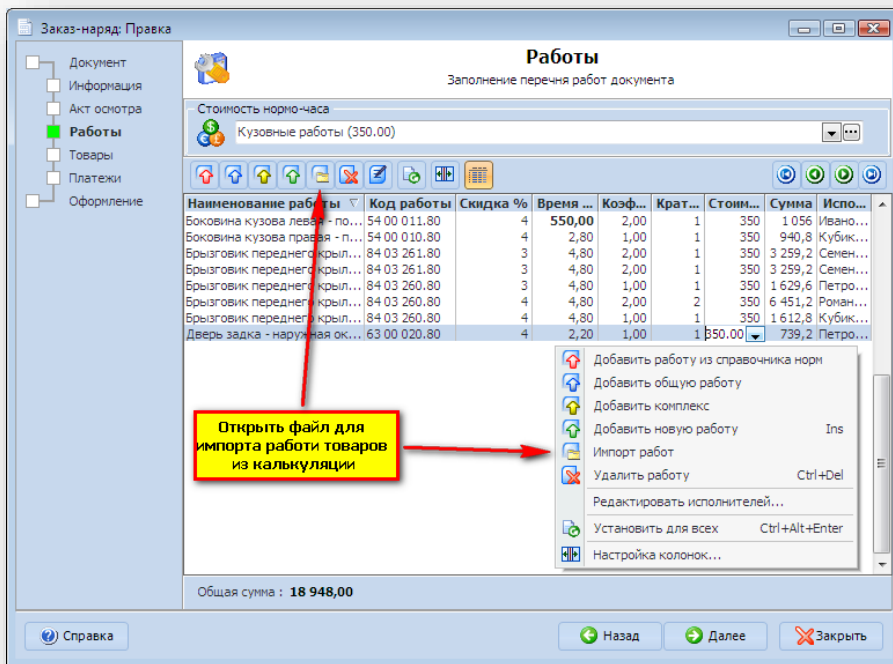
Заказ-наряд: Правка

Документ
Информация
Акт осмотра
Работы
Товары
Платежи
Оформление

Работы
Заполнение перечня работ документа

Стоимость нормо-часа
Кузовные работы (350.00)

| Наименование работы | Код работы | Скидка % | Время ... | Коэф... | Крат... | Стоим... | Сумма | Испо... |
|---|---|---|---|---|---|---|---|---|
| Боковина кузова левая - по... | 54 00 011.80 | 4 | 550,00 | 2,00 | 1 | 350 | 1 056 | Ивано... |
| Боковина кузова правая - п... | 54 00 010.80 | 4 | 2,80 | 1,00 | 1 | 350 | 940,8 | Кубик... |
| Брызговик переднего крыл... | 84 03 261.80 | 3 | 4,80 | 2,00 | 1 | 350 | 3 259,2 | Семен... |
| Брызговик переднего крыл... | 84 03 261.80 | 3 | 4,80 | 2,00 | 1 | 350 | 3 259,2 | Семен... |
| Брызговик переднего крыл... | 84 03 260.80 | 3 | 4,80 | 1,00 | 1 | 350 | 1 629,6 | Петро... |
| Брызговик переднего крыл... | 84 03 260.80 | 4 | 4,80 | 2,00 | 2 | 350 | 6 451,2 | Роман... |
| Брызговик переднего крыл... | 84 03 260.80 | 4 | 4,80 | 1,00 | 1 | 350 | 1 612,8 | Кубик... |
| Дверь задка - наружная ок... | 63 00 020.80 | 4 | 2,20 | 1,00 | 1 | 350.00 | 739,2 | Петро... |

Добавить работу из справочника норм
Добавить общую работу
Добавить комплекс
Добавить новую работу Ins
Импорт работ
Удалить работу Ctrl+Del
Редактировать исполнителей...
Установить для всех Ctrl+Alt+Enter
Настройка колонок...

Открыть файл для импорта работи товаров из калькуляции

Общая сумма : 18 948,00

Справка
Назад
Далее
Закрыть